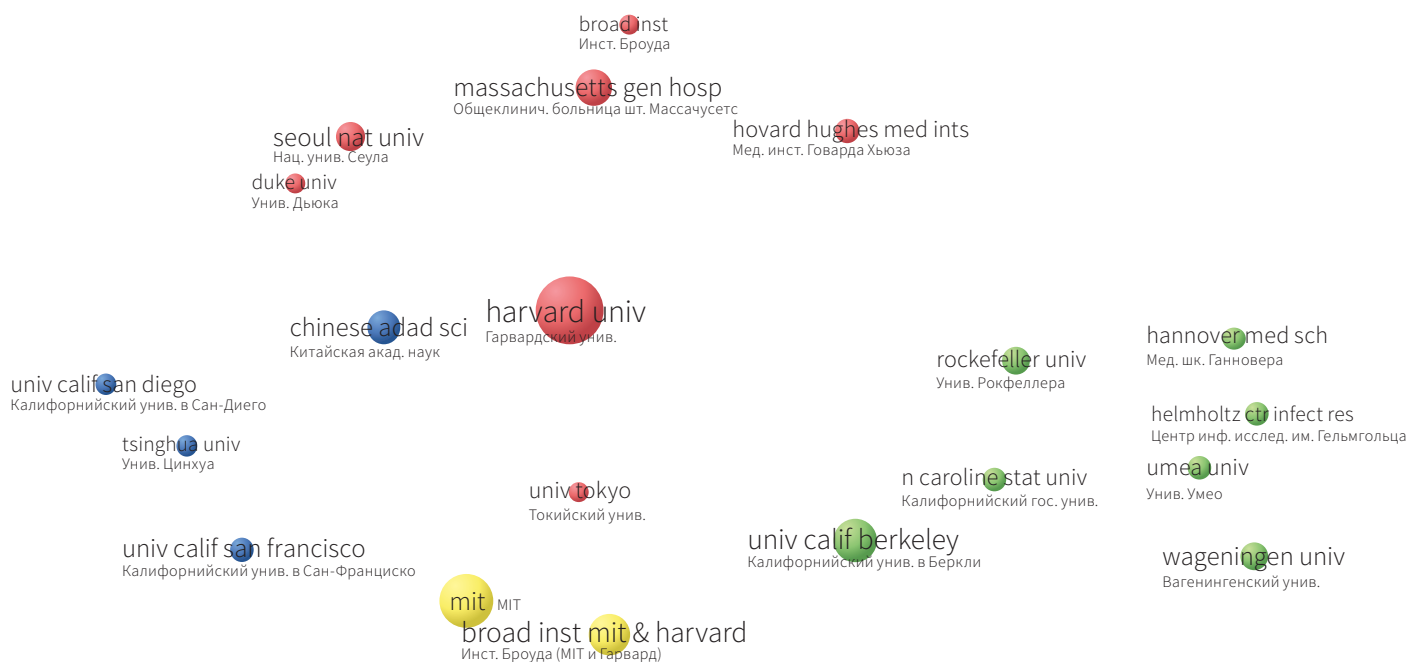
broad inst
Инст. Броуда

massachusetts gen hosp
Общеклинич. больница шт. Массачусетс

seoul nat univ
Нац. унив. Сеула

hovard hughes med ints
Мед. инст. Говарда Хьюза

duke univ
Унив. Дьюка

chinese adad sci
Китайская акад. наук

harvard univ
Гарвардский унив.

hannover med sch
Мед. шк. Ганновера

rockefeller univ
Унив. Рокфеллера

univ calif san diego
Калифорнийский унив. в Сан-Диего

helmholtz ctr infect res
Центр инф. исслед. им. Гельмгольца

tsinghua univ
Унив. Цинхуа

n caroline stat univ
Калифорнийский гос. унив.

umea univ
Унив. Умео

univ tokyo
Токийский унив.

univ calif berkeley
Калифорнийский унив. в Беркли

univ calif san francisco
Калифорнийский унив. в Сан-Франциско

wageningen univ
Вагенингенский унив.

mit MIT

broad inst mit & harvard
Инст. Броуда (MIT и Гарвард)